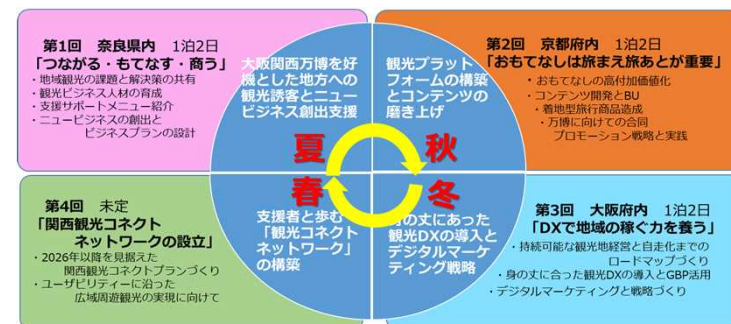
第1回　奈良県内　1泊2日
「つながる・もてなす・商う」
・地域観光の課題と解決策の共有
・観光ビジネス人材の育成
・支援サポートメニュー紹介
・ニュービジネスの創出とビジネスプランの設計

大阪関西万博を好機とした地方への観光誘客とニュービジネス創出支援

観光プラットフォームの構築とコンテンツの磨き上げ

第2回　京都府内　1泊2日
「おもてなしは旅まえ旅あとが重要」
・おもてなしの高付加価値化
・コンテンツ開発とBU
・着地型旅行商品造成
・万博に向けての合同プロモーション戦略と実践

夏
秋
春
冬

第4回　未定
「関西観光コネクトネットワークの設立」
・2026年以降を見据えた関西観光コネクトプランづくり
・ユーザビリティーに沿った広域周遊観光の実現に向けて

支援者と歩む「観光コネクトネットワーク」の構築

身の丈にあった観光DXの導入とデジタルマーケティング戦略

第3回　大阪府内　1泊2日
「DXで地域の稼ぐ力を養う」
・持続可能な観光地経営と自走化までのロードマップづくり
・身の丈に合った観光DXの導入とGBP活用
・デジタルマーケティングと戦略づくり